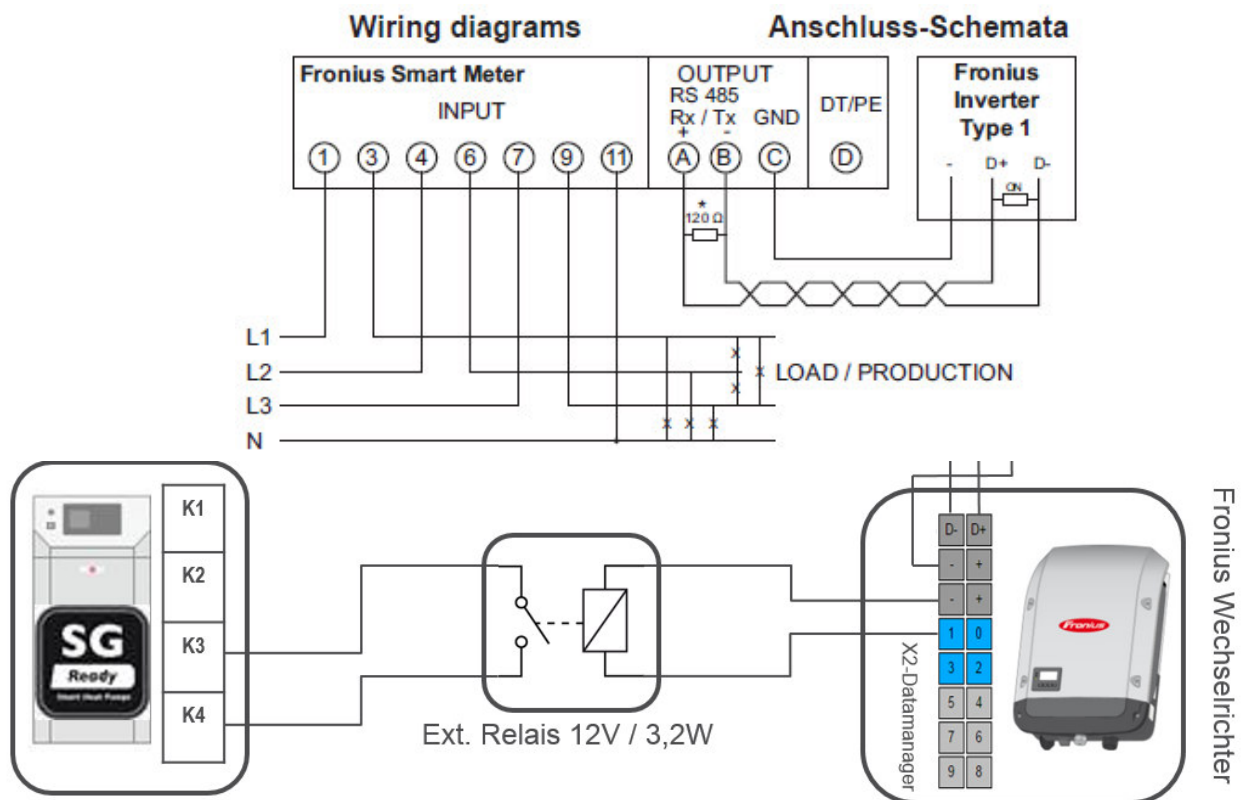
Wiring diagrams

Anschluss-Schemata

Fronius Smart Meter

INPUT

1 3 4 6 7 9 11

OUTPUT
RS 485
Rx / Tx
+ -
GND

A B C

DT/PE

D

Fronius Inverter Type 1

- D+ D-

ON

*
120 Ω

L1
L2
L3
N

LOAD / PRODUCTION

SG
Ready
Smart Heat Pump

K1
K2
K3
K4

Ext. Relais 12V / 3,2W

D- D+
- +
- +
1 0
3 2
5 4
7 6
9 8

X2-Datamanager

Fronius

Fronius Wechselrichter